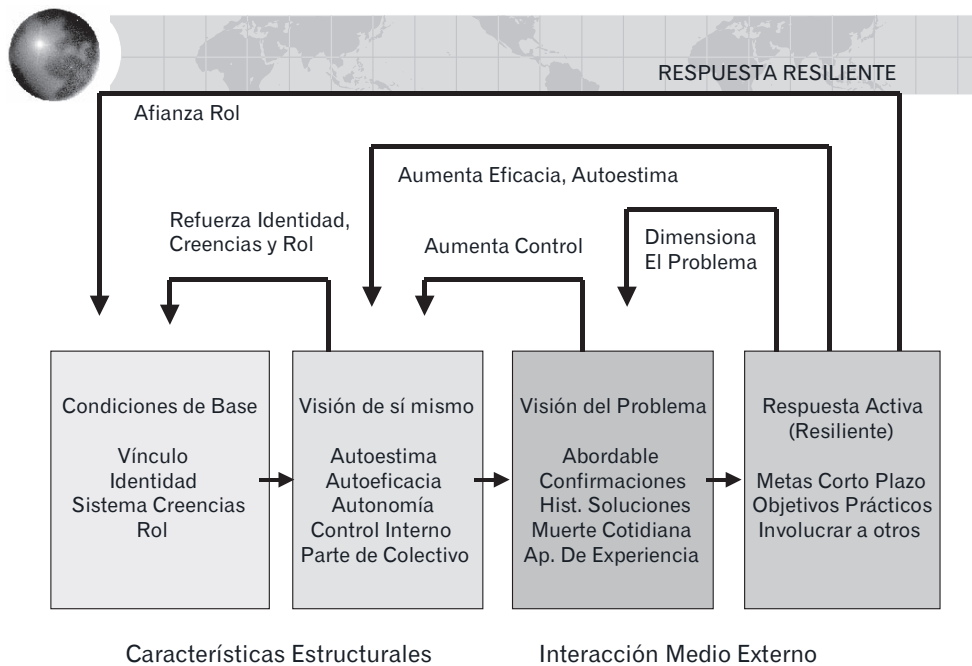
RESPUESTA RESILIENTE

Afianza Rol

Aumenta Eficacia, Autoestima

Refuerza Identidad, Creencias y Rol

Aumenta Control

Dimensiona El Problema

Condiciones de Base

Vínculo
Identidad
Sistema Creencias
Rol

Visión de sí mismo

Autoestima
Autoeficacia
Autonomía
Control Interno
Parte de Colectivo

Visión del Problema

Abordable
Confirmaciones
Hist. Soluciones
Muerte Cotidiana
Ap. De Experiencia

Respuesta Activa (Resiliente)

Metas Corto Plazo
Objetivos Prácticos
Involucrar a otros

Características Estructurales

Interacción Medio Externo